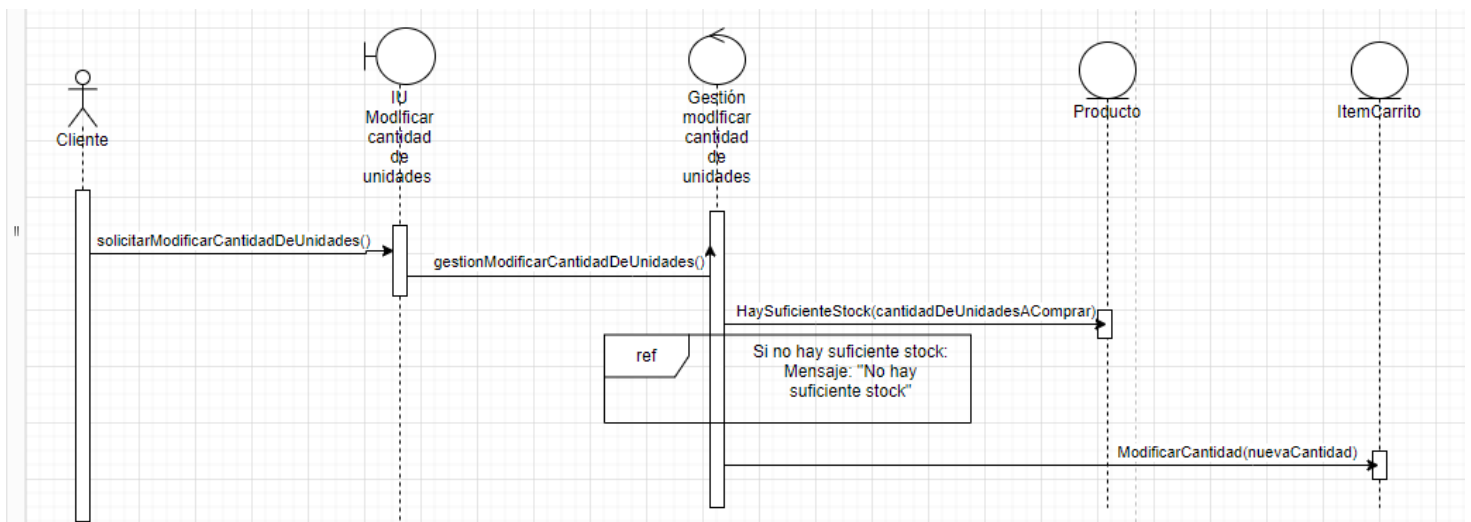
Cliente

IU Modificar cantidad de unidades

Gestión modificar cantidad de unidades

Producto

ItemCarrito

solicitarModificarCantidadDeUnidades()

gestionModificarCantidadDeUnidades()

HaySuficienteStock(cantidadDeUnidadesAComprar)

ref

Si no hay suficiente stock: Mensaje: "No hay suficiente stock"

ModificarCantidad(nuevaCantidad)